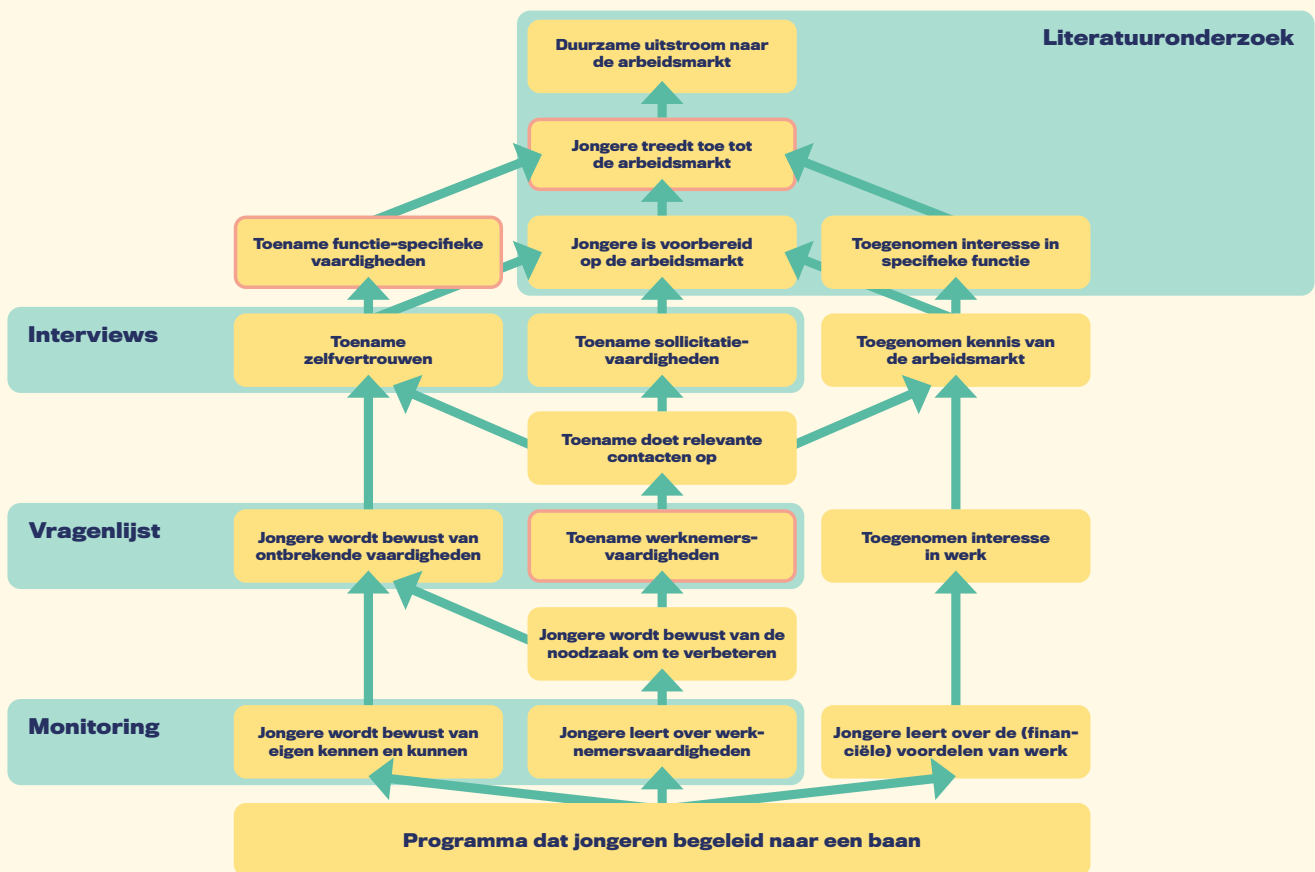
Literatuuronderzoek

Duurzame uitstroom naar de arbeidsmarkt

Jongere treedt toe tot de arbeidsmarkt

Toename functie-specifieke vaardigheden

Jongere is voorbereid op de arbeidsmarkt

Toegenomen interesse in specifieke functie

Interviews

Toename zelfvertrouwen

Toename sollicitatievaardigheden

Toegenomen kennis van de arbeidsmarkt

Toename doet relevante contacten op

Vragenlijst

Jongere wordt bewust van ontbrekende vaardigheden

Toename werknemersvaardigheden

Toegenomen interesse in werk

Jongere wordt bewust van de noodzaak om te verbeteren

Monitoring

Jongere wordt bewust van eigen kennen en kunnen

Jongere leert over werknemersvaardigheden

Jongere leert over de (financiële) voordelen van werk

Programma dat jongeren begeleid naar een baan